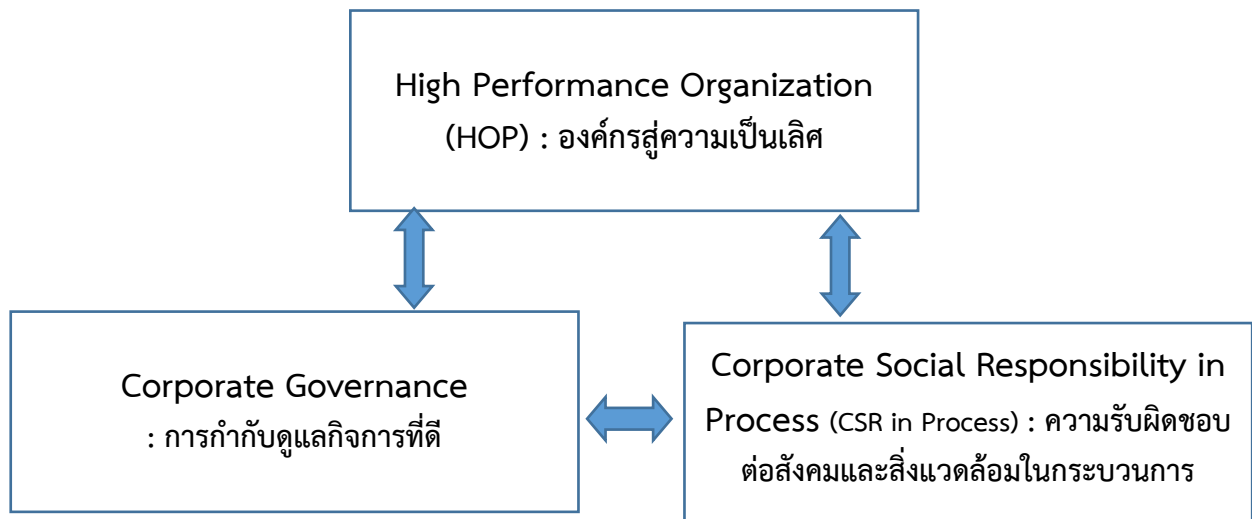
High Performance Organization (HOP) : องค์กรสู่ความเป็นเลิศ

Corporate Governance : การกำกับดูแลกิจการที่ดี

Corporate Social Responsibility in Process (CSR in Process) : ความรับผิดชอบต่อสังคมและสิ่งแวดล้อมในกระบวนการ